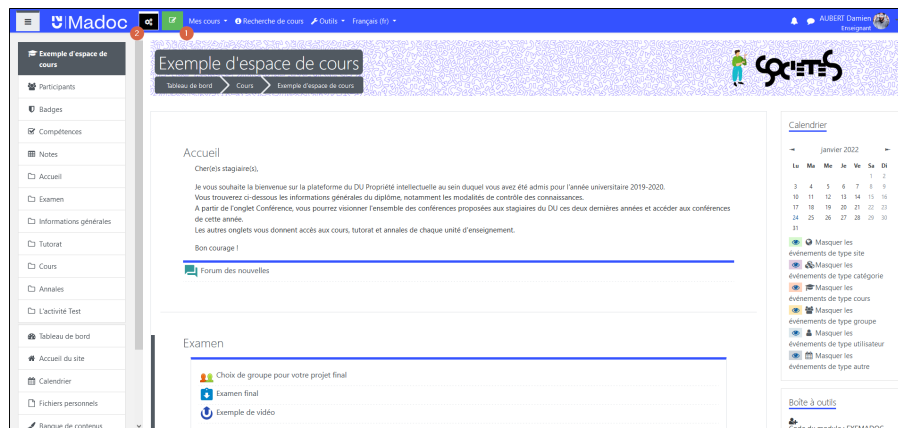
Madoc 2 1 Mes cours ▾ Recherche de cours Outils ▾ Français (fr) ▾ AUBERT Damien Enseignant

Exemple d'espace de cours
Participants
Badges
Compétences
Notes
Accueil
Examen
Informations générales
Tutorat
Cours
Annales
L'activité Test
Tableau de bord
Accueil du site
Calendrier
Fichiers personnels
Banque de contenus

Exemple d'espace de cours
Tableau de bord › Cours › Exemple d'espace de cours

Accueil
Cher(e)s stagiaire(s),

Je vous souhaite la bienvenue sur la plateforme du DU Propriété intellectuelle au sein duquel vous avez été admis pour l'année universitaire 2019-2020.
Vous trouverez ci-dessous les informations générales du diplôme, notamment les modalités de contrôle des connaissances.
A partir de l'onglet Conférence, vous pourrez visionner l'ensemble des conférences proposées aux stagiaires du DU ces deux dernières années et accéder aux conférences de cette année.
Les autres onglets vous donnent accès aux cours, tutorat et annales de chaque unité d'enseignement.

Bon courage !

Forum des nouvelles

Examen
Choix de groupe pour votre projet final
Examen final
Exemple de vidéo

Calendrier
janvier 2022
| Lu | Ma | Me | Je | Ve | Sa | Di |
|---|---|---|---|---|---|---|
| | | | | | 1 | 2 |
| 3 | 4 | 5 | 6 | 7 | 8 | 9 |
| 10 | 11 | 12 | 13 | 14 | 15 | 16 |
| 17 | 18 | 19 | 20 | 21 | 22 | 23 |
| 24 | 25 | 26 | 27 | 28 | 29 | 30 |
| 31 | | | | | | |

Masquer les événements de type site
Masquer les événements de type catégorie
Masquer les événements de type cours
Masquer les événements de type groupe
Masquer les événements de type utilisateur
Masquer les événements de type autre

Boîte à outils
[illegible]